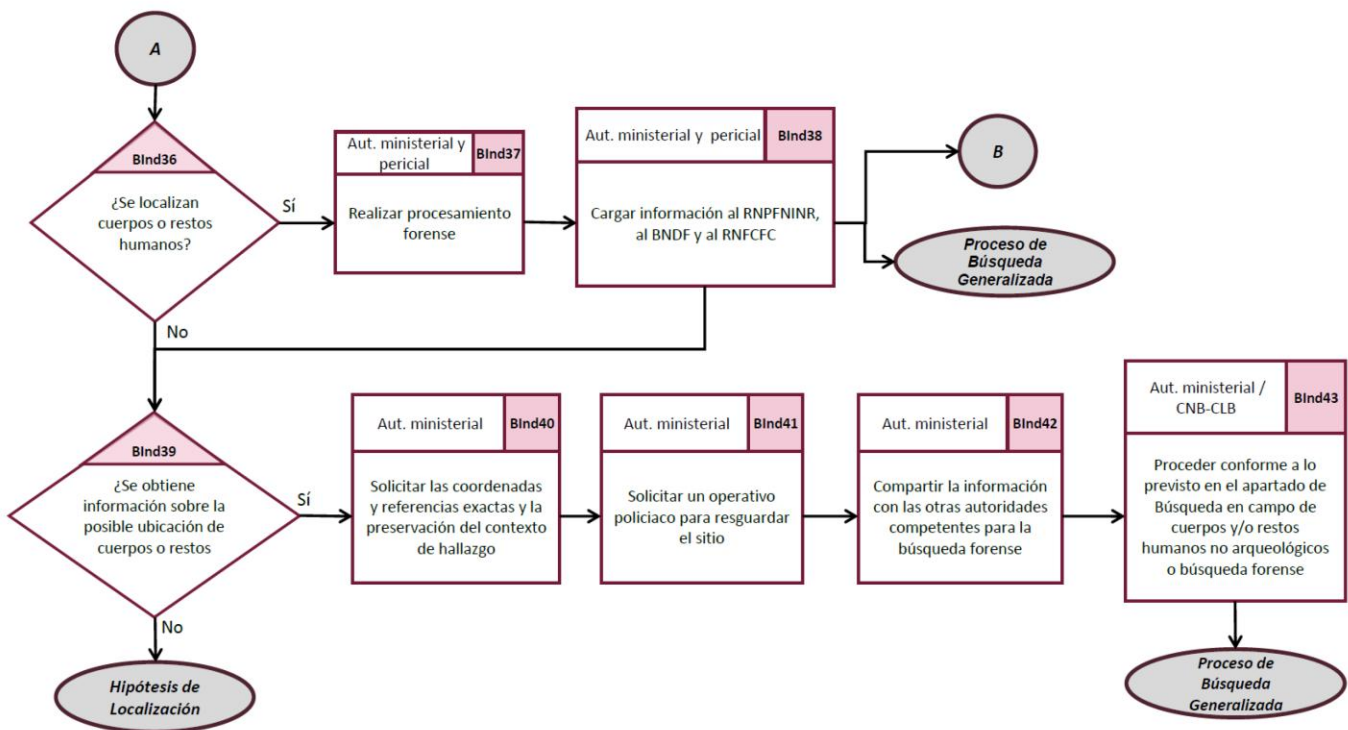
A

BInd36

¿Se localizan cuerpos o restos humanos?

Sí

Aut. ministerial y pericial

BInd37

Realizar procesamiento forense

Aut. ministerial y pericial

BInd38

Cargar información al RNPFNINR, al BNDF y al RNFCFC

B

Proceso de Búsqueda Generalizada

No

BInd39

¿Se obtiene información sobre la posible ubicación de cuerpos o restos

Sí

Aut. ministerial

BInd40

Solicitar las coordenadas y referencias exactas y la preservación del contexto de hallazgo

Aut. ministerial

BInd41

Solicitar un operativo policiaco para resguardar el sitio

Aut. ministerial

BInd42

Compartir la información con las otras autoridades competentes para la búsqueda forense

Aut. ministerial / CNB-CLB

BInd43

Proceder conforme a lo previsto en el apartado de Búsqueda en campo de cuerpos y/o restos humanos no arqueológicos o búsqueda forense

No

Hipótesis de Localización

Proceso de Búsqueda Generalizada